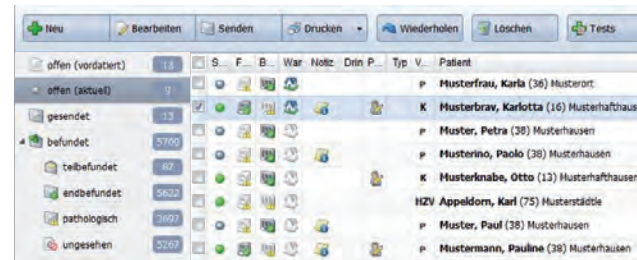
Neu | Bearbeiten | Senden | Drucken | Wiederholen | Löschen | Tests

offen (vordatiert) 13
offen (aktuell) 9
gesendet 13
befundet 5700
teilbefundet 87
endbefundet 5622
pathologisch 3697
ungesehen 5267

| S... | F... | B... | War | Notiz | Drin | P... | Typ | V... | Patient |
|---|---|---|---|---|---|---|---|---|---|
| | | | | | | | | P | Musterfrau, Karla (36) Musterort |
| | | | | | | | | K | Musterbrav, Karlotta (16) Musterhafthaus |
| | | | | | | | | P | Muster, Petra (38) Musterhausen |
| | | | | | | | | P | Musterino, Paolo (38) Musterhausen |
| | | | | | | | | K | Musterknabe, Otto (13) Musterhafthausen |
| | | | | | | | | HZV | Appeldorn, Karl (75) Musterstädtle |
| | | | | | | | | P | Muster, Paul (38) Musterhausen |
| | | | | | | | | P | Mustermann, Pauline (38) Musterhausen |